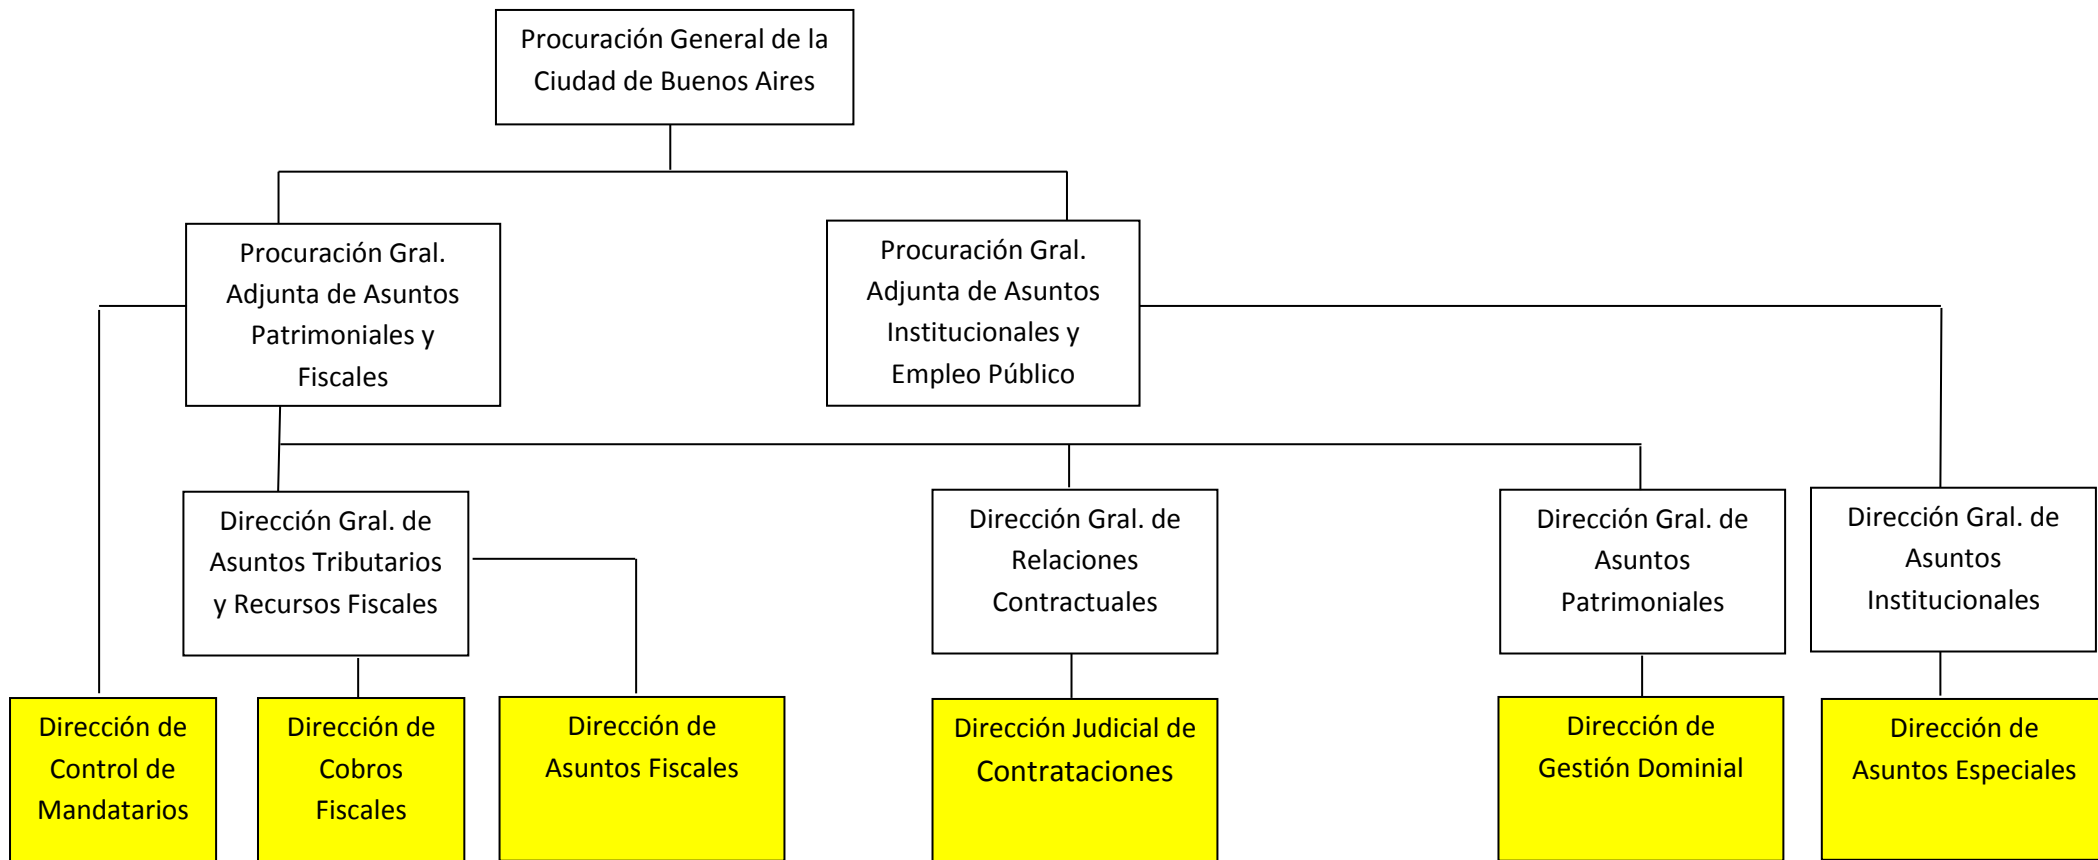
Procuración General de la Ciudad de Buenos Aires

Procuración Gral. Adjunta de Asuntos Patrimoniales y Fiscales

Procuración Gral. Adjunta de Asuntos Institucionales y Empleo Público

Dirección Gral. de Asuntos Tributarios y Recursos Fiscales

Dirección Gral. de Relaciones Contractuales

Dirección Gral. de Asuntos Patrimoniales

Dirección Gral. de Asuntos Institucionales

Dirección de Control de Mandatarios

Dirección de Cobros Fiscales

Dirección de Asuntos Fiscales

Dirección Judicial de Contrataciones

Dirección de Gestión Dominial

Dirección de Asuntos Especiales